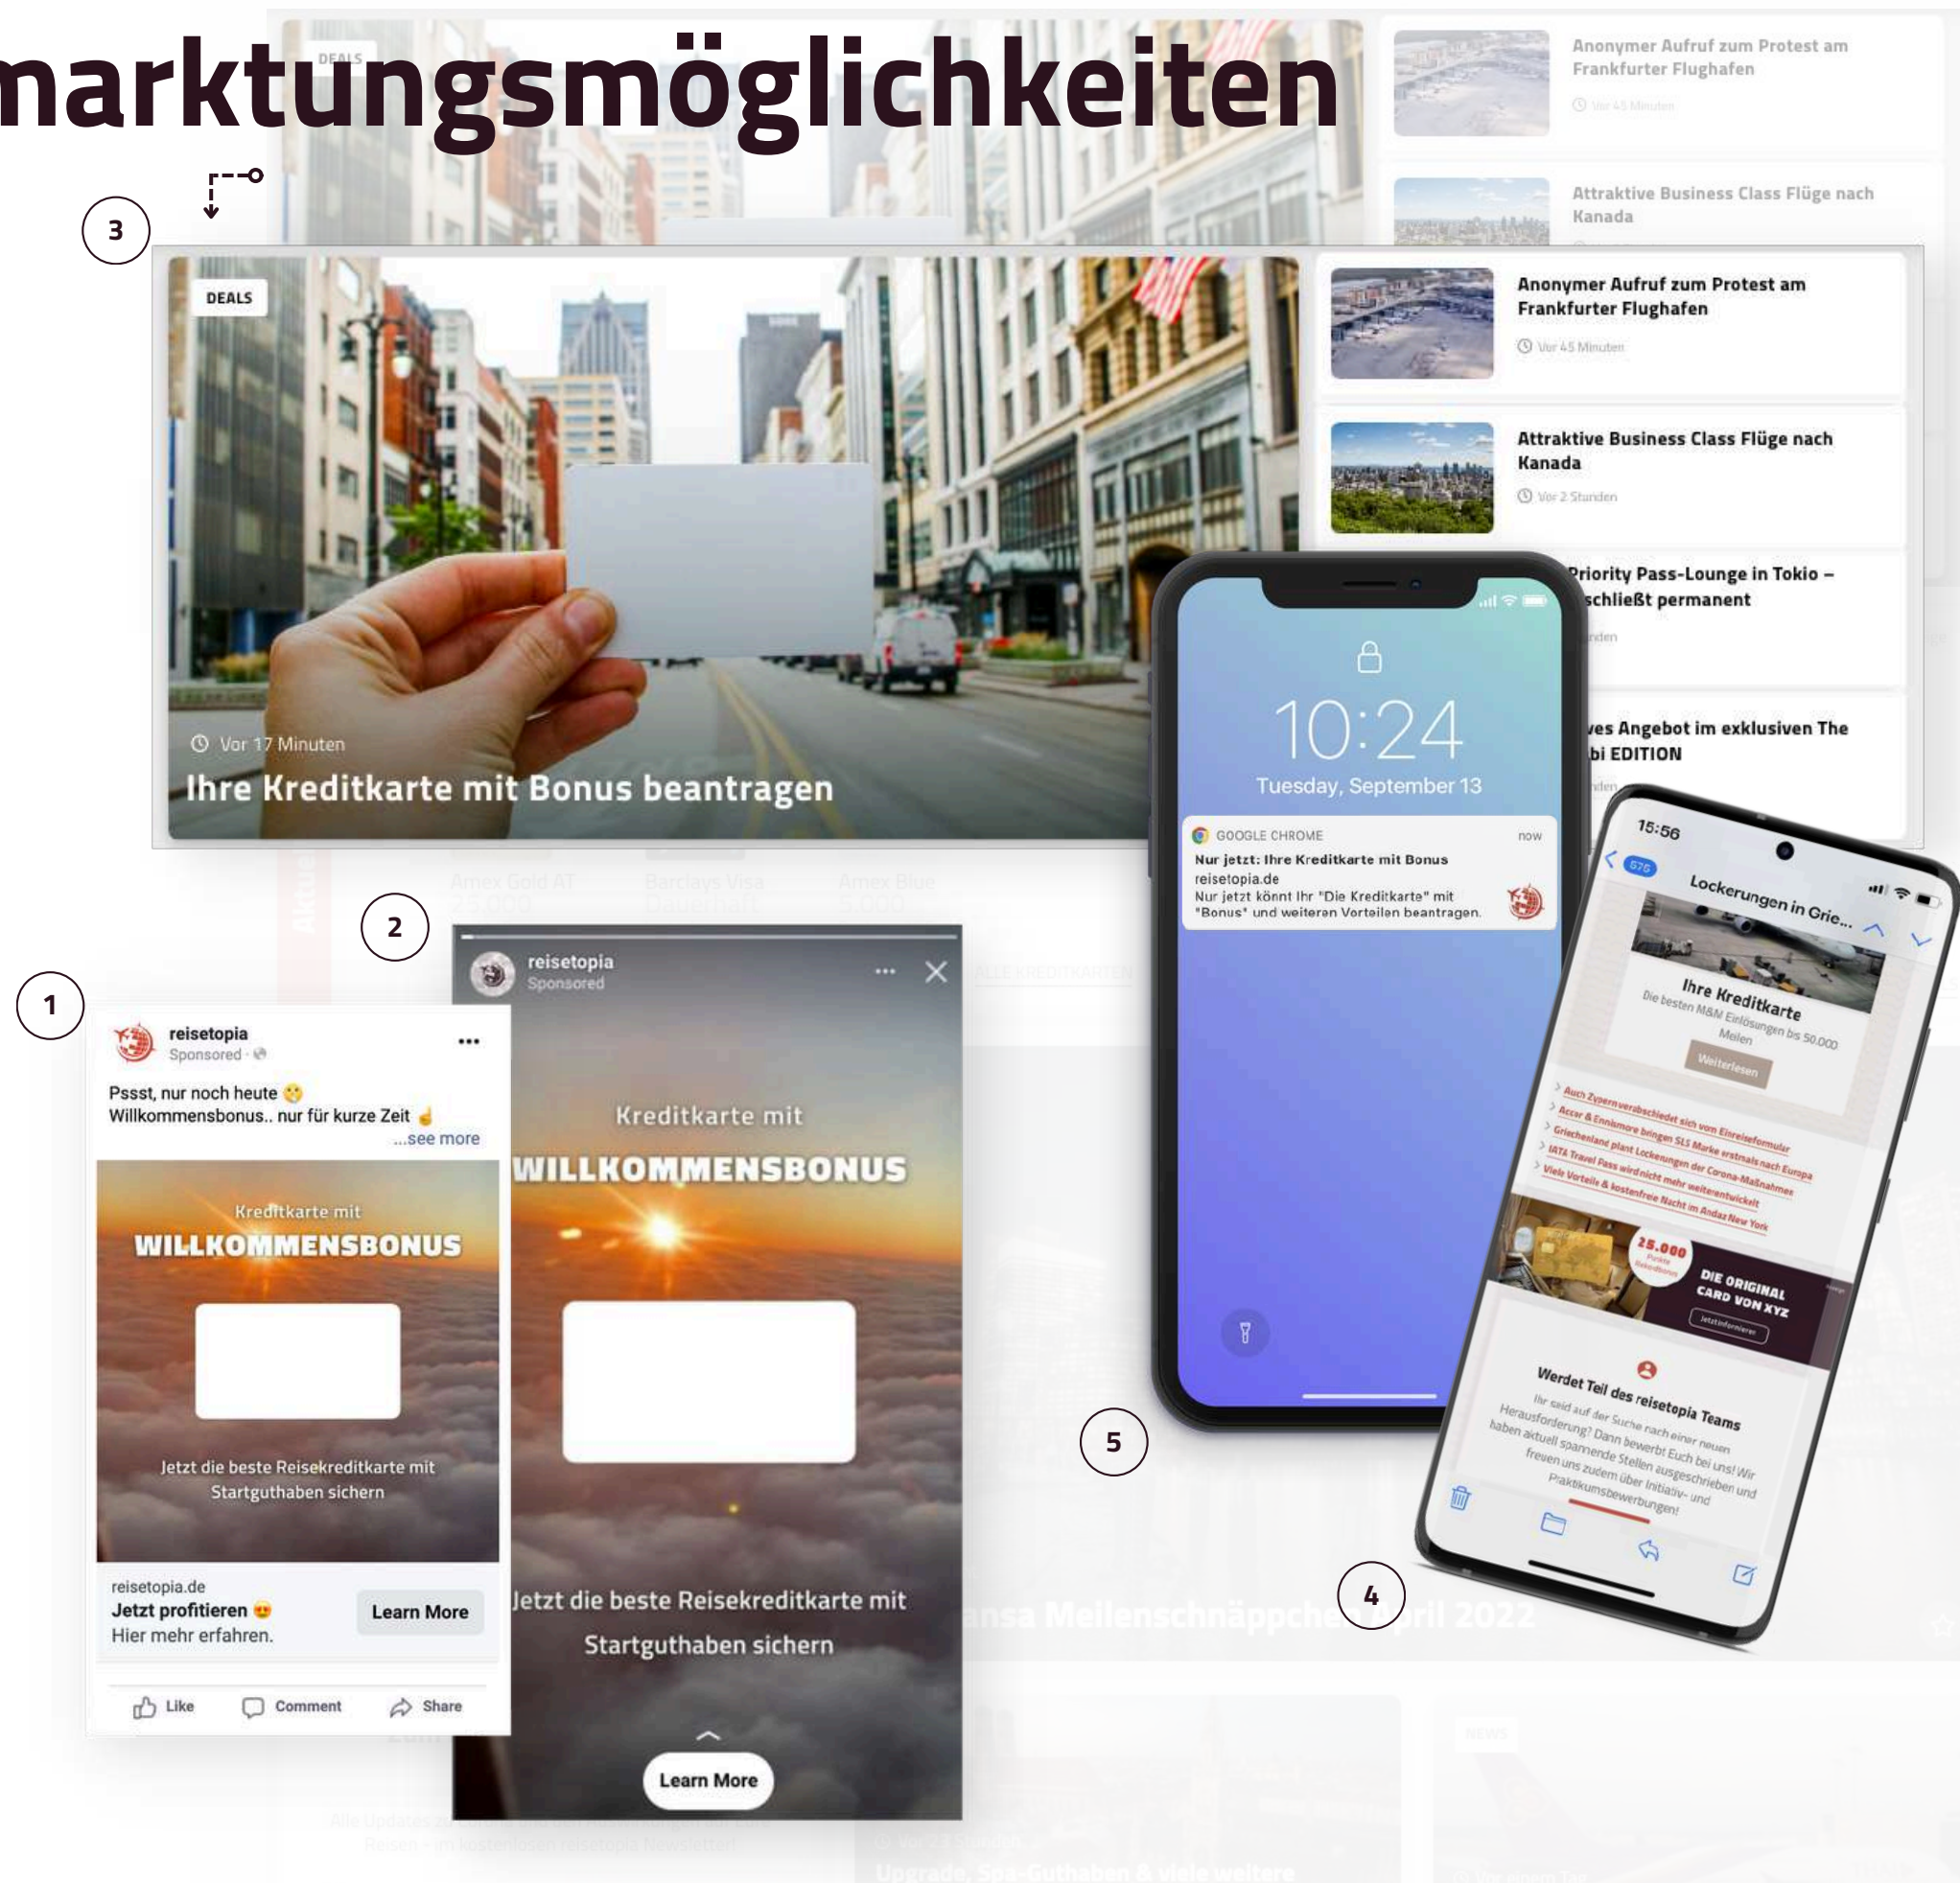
marktungsmöglichkeiten

3

DEALS

Vor 17 Minuten

Ihre Kreditkarte mit Bonus beantragen

Anonymer Aufruf zum Protest am Frankfurter Flughafen

Vor 45 Minuten

Attraktive Business Class Flüge nach Kanada

Vor 2 Stunden

Priority Pass-Lounge in Tokio – schließt permanent

ves Angebot im exklusiven The bi EDITION

10:24

Tuesday, September 13

GOOGLE CHROME now

Nur jetzt: Ihre Kreditkarte mit Bonus
reisetopia.de
Nur jetzt könnt Ihr "Die Kreditkarte" mit "Bonus" und weiteren Vorteilen beantragen.

15:56

Lockerungen in Grie...

Ihre Kreditkarte

Die besten M&M Einlösungen bis 50.000 Meilen

Weiterlesen

DIE ORIGINAL CARD VON XYZ

Werdet Teil des reisetopia Teams

5

4

2

reisetopia
Sponsored

Kreditkarte mit
WILLKOMMENSBONUS

Jetzt die beste Reisekreditkarte mit Startguthaben sichern

Learn More

1

reisetopia
Sponsored

Pssst, nur noch heute
Willkommensbonus.. nur für kurze Zeit
...see more

Kreditkarte mit
WILLKOMMENSBONUS

Jetzt die beste Reisekreditkarte mit Startguthaben sichern

reisetopia.de
Jetzt profitieren
Hier mehr erfahren.

Learn More

Like Comment Share